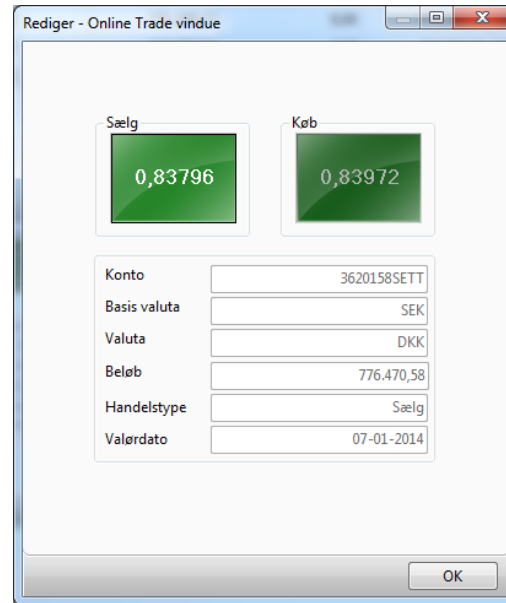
Rediger - Online Trade vindue

Sælg
0,83796

Køb
0,83972

| Konto | 3620158SETT |
|---|---|
| Basis valuta | SEK |
| Valuta | DKK |
| Beløb | 776.470,58 |
| Handelstype | Sælg |
| Valørdato | 07-01-2014 |

OK